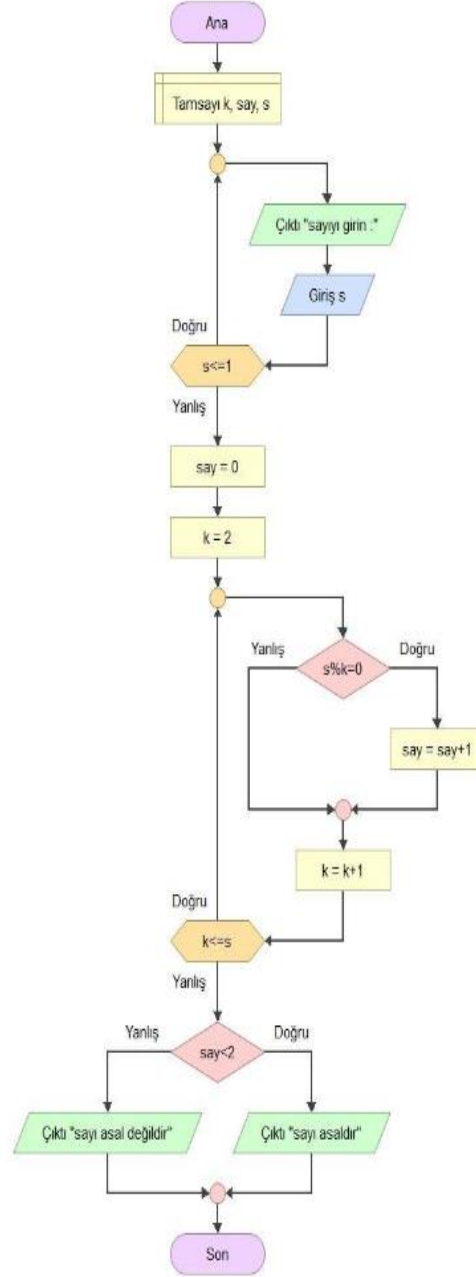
Ana

Tamsayı k, say, s

Çıktı "sayıyı girin :"

Giriş s

Doğru

s<=1

Yanlış

say = 0

k = 2

Yanlış

s%k=0

Doğru

say = say+1

k = k+1

Doğru

k<=s

Yanlış

Yanlış

say<2

Doğru

Çıktı "sayı asal değildir"

Çıktı "sayı asaldır"

Son